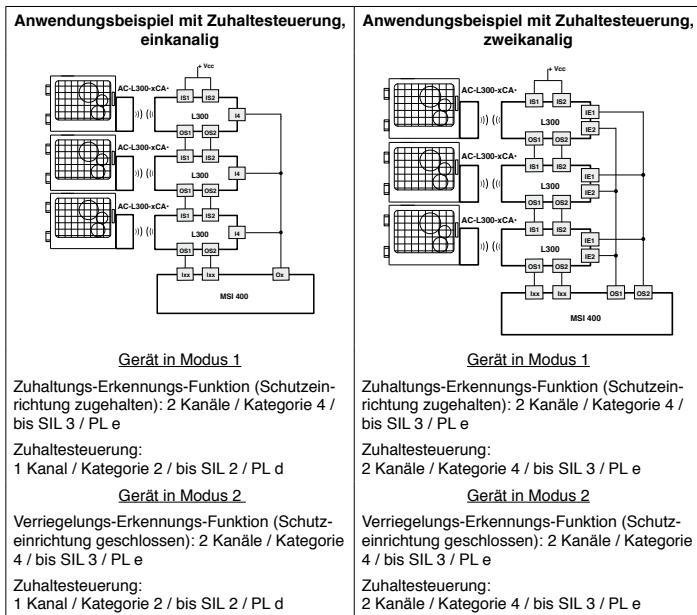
| Anwendungsbeispiel mit Zuhaltesteuerung, einkanalig | Anwendungsbeispiel mit Zuhaltesteuerung, zweikanalig |
|---|---|
| Vcc, AC-L300-xCA·, IS1, IS2, L300, OS1, OS2, I4, AC-L300-xCA·, IS1, IS2, L300, OS1, OS2, I4, AC-L300-xCA·, IS1, IS2, L300, OS1, OS2, I4, Ixx, Ixx, Ox, MSI 400 | Vcc, AC-L300-xCA·, IS1, IS2, IE1, IE2, L300, OS1, OS2, AC-L300-xCA·, IS1, IS2, IE1, IE2, L300, OS1, OS2, AC-L300-xCA·, IS1, IS2, IE1, IE2, L300, OS1, OS2, Ixx, Ixx, OS1, OS2, MSI 400 |
| Gerät in Modus 1 | Gerät in Modus 1 |
| Zuhaltungs-Erkennungs-Funktion (Schutzeinrichtung zugehalten): 2 Kanäle / Kategorie 4 / bis SIL 3 / PL e | Zuhaltungs-Erkennungs-Funktion (Schutzeinrichtung zugehalten): 2 Kanäle / Kategorie 4 / bis SIL 3 / PL e |
| Zuhaltesteuerung: 1 Kanal / Kategorie 2 / bis SIL 2 / PL d | Zuhaltesteuerung: 2 Kanäle / Kategorie 4 / bis SIL 3 / PL e |
| Gerät in Modus 2 | Gerät in Modus 2 |
| Verriegelungs-Erkennungs-Funktion (Schutzeinrichtung geschlossen): 2 Kanäle / Kategorie 4 / bis SIL 3 / PL e | Verriegelungs-Erkennungs-Funktion (Schutzeinrichtung geschlossen): 2 Kanäle / Kategorie 4 / bis SIL 3 / PL e |
| Zuhaltesteuerung: 1 Kanal / Kategorie 2 / bis SIL 2 / PL d | Zuhaltesteuerung: 2 Kanäle / Kategorie 4 / bis SIL 3 / PL e |